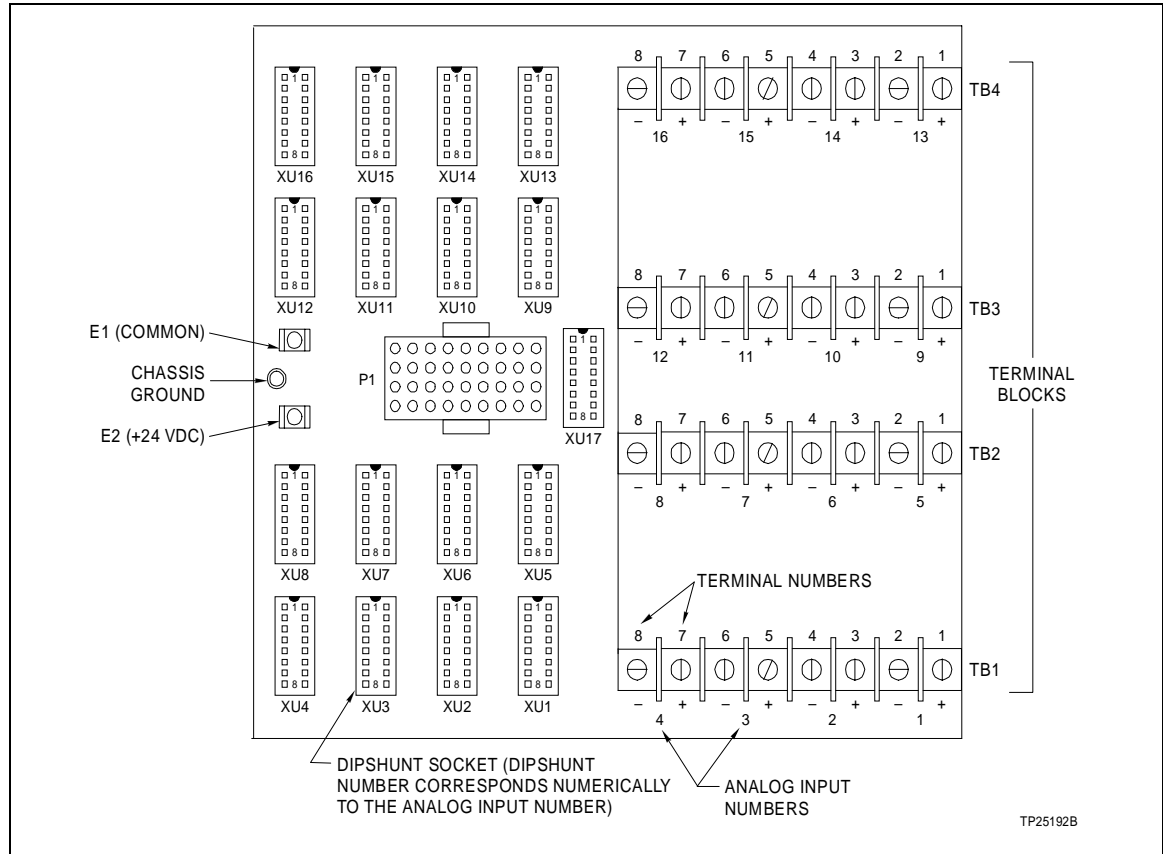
1
8
XU16
1
8
XU15
1
8
XU14
1
8
XU13

1
8
XU12
1
8
XU11
1
8
XU10
1
8
XU9

E1 (COMMON)
CHASSIS GROUND
E2 (+24 VDC)
P1
1
8
XU17

1
8
XU8
1
8
XU7
1
8
XU6
1
8
XU5

1
8
XU4
1
8
XU3
1
8
XU2
1
8
XU1

8 7 6 5 4 3 2 1
TB4
– + – + – + – +
16 15 14 13

8 7 6 5 4 3 2 1
TB3
– + – + – + – +
12 11 10 9

TERMINAL BLOCKS

8 7 6 5 4 3 2 1
TB2
– + – + – + – +
8 7 6 5

TERMINAL NUMBERS
8 7 6 5 4 3 2 1
TB1
– + – + – + – +
4 3 2 1

DIPSHUNT SOCKET (DIPSHUNT NUMBER CORRESPONDS NUMERICALLY TO THE ANALOG INPUT NUMBER)

ANALOG INPUT NUMBERS

TP25192B